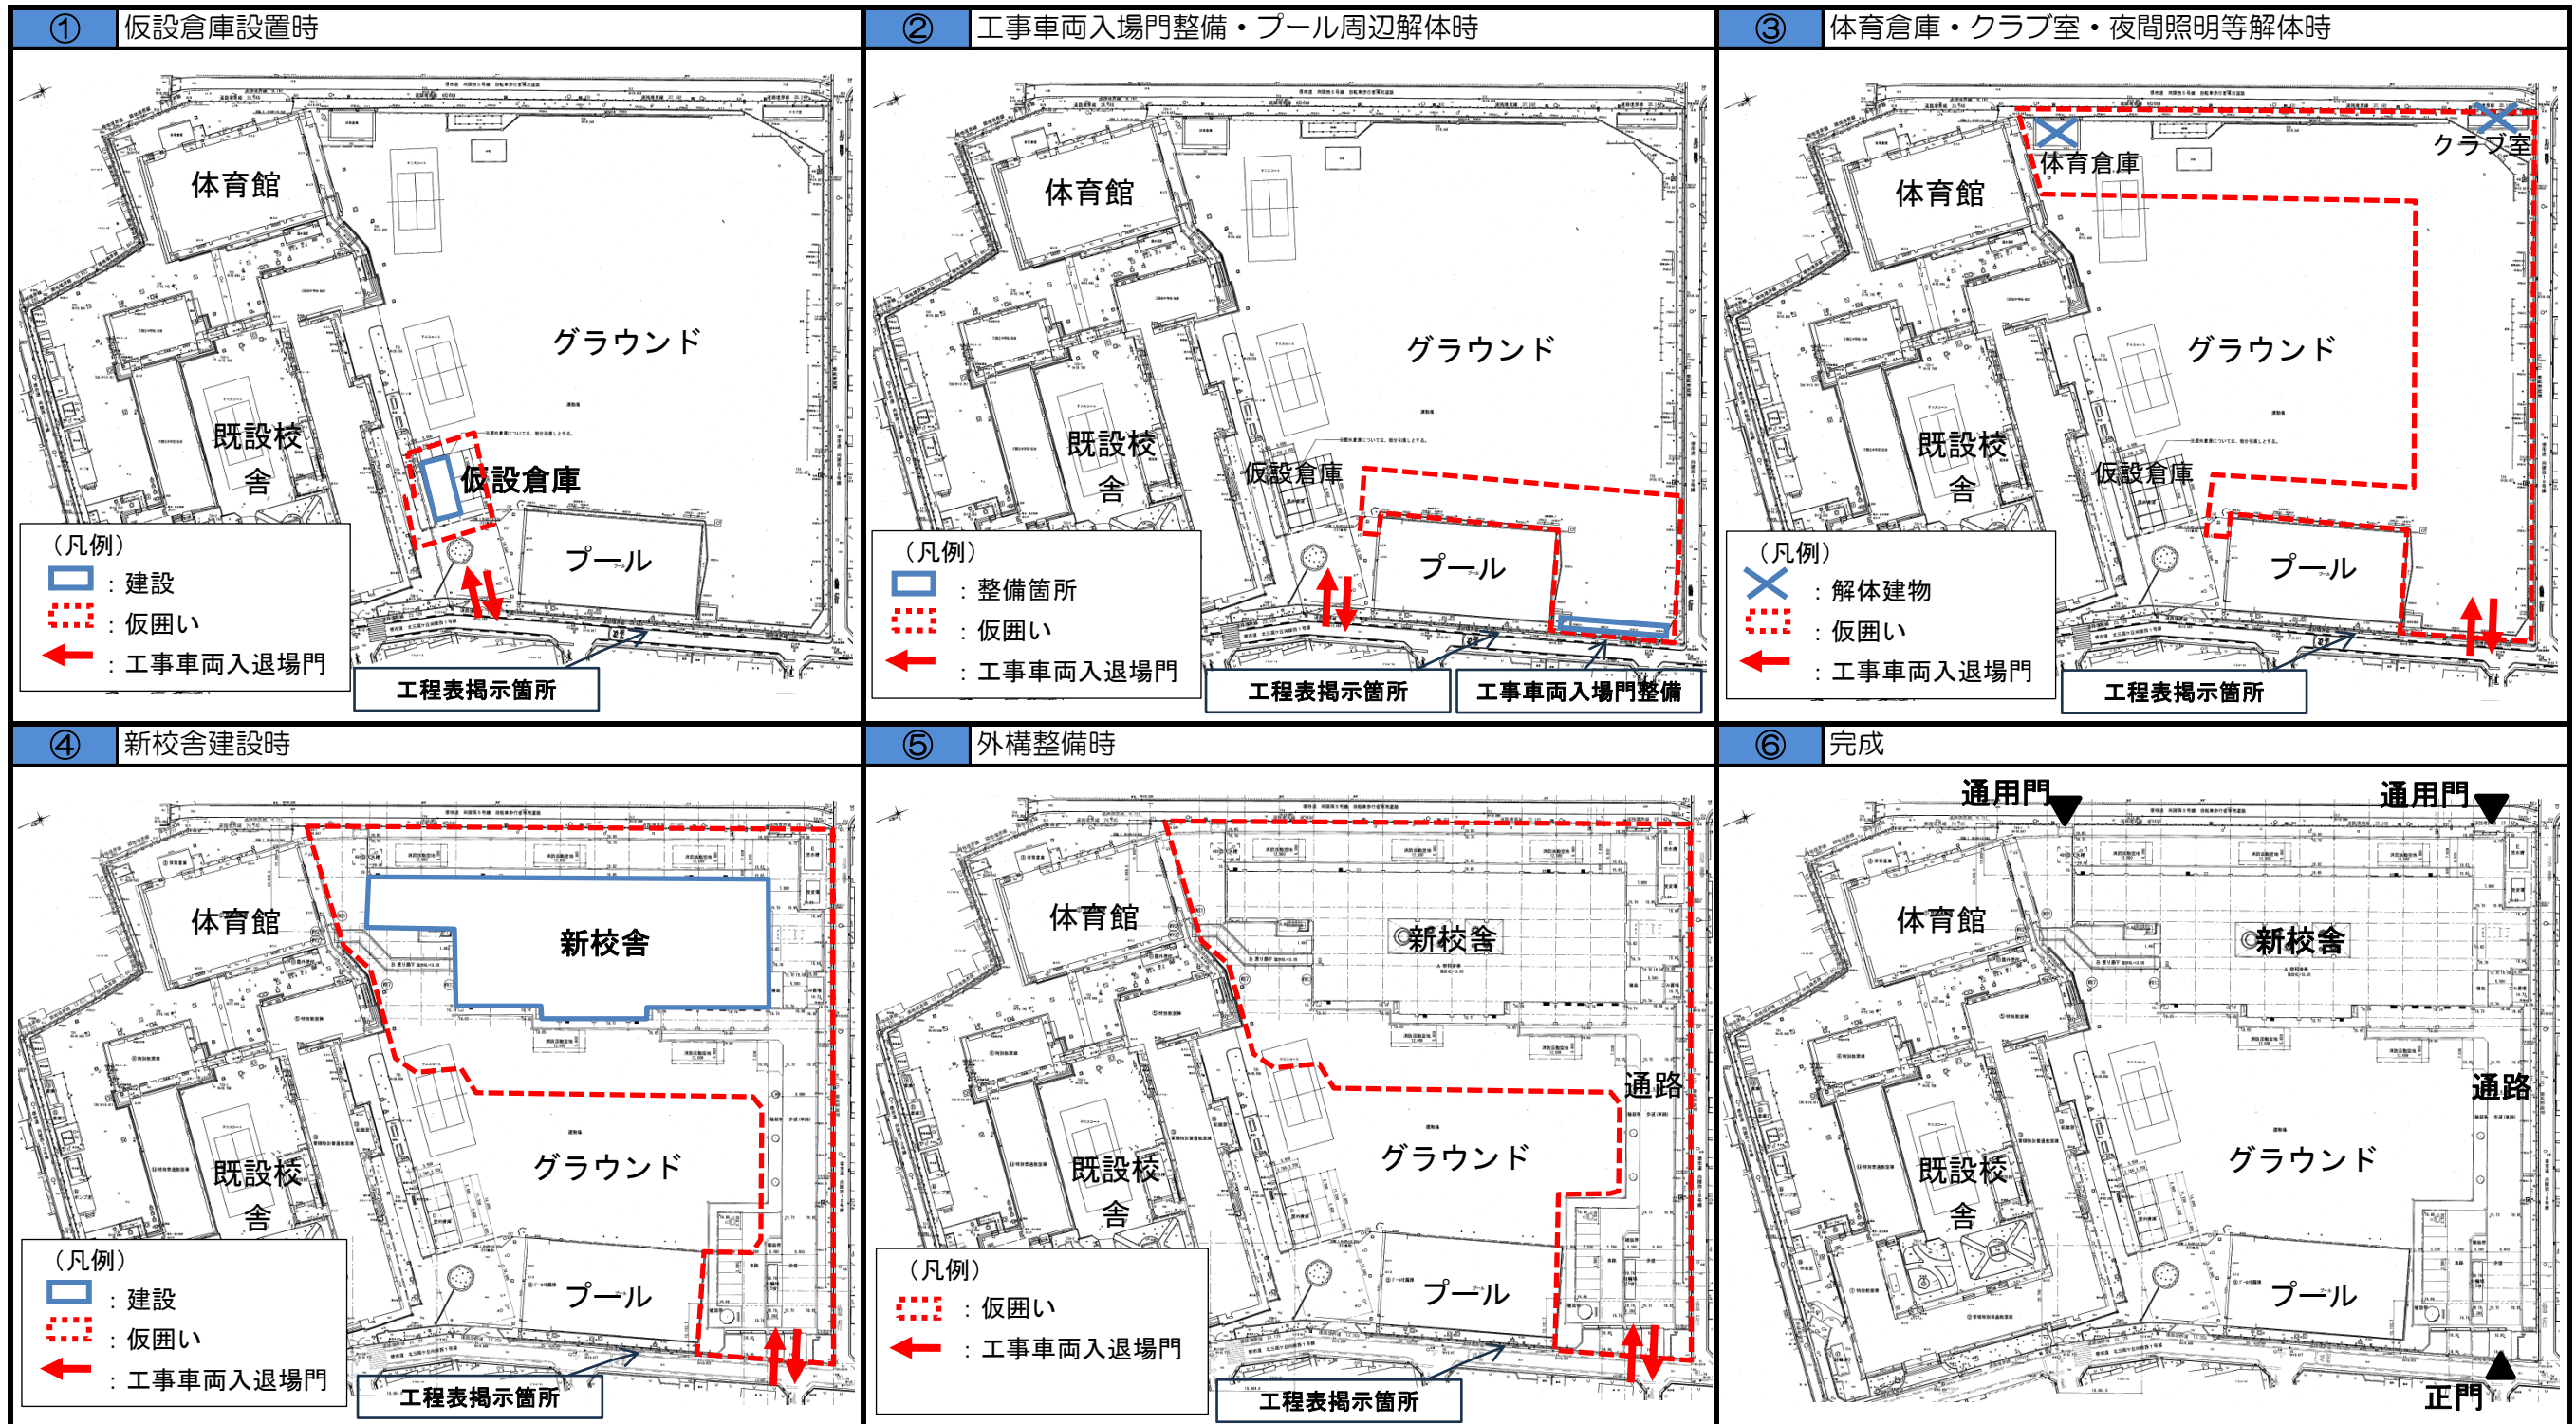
① 仮設倉庫設置時

体育館
グラウンド
既設校舎
仮設倉庫
プール
（凡例）
：建設
：仮囲い
：工事車両入退場門
工程表掲示箇所

② 工事車両入場門整備・プール周辺解体時

体育館
グラウンド
既設校舎
仮設倉庫
プール
（凡例）
：整備箇所
：仮囲い
：工事車両入退場門
工程表掲示箇所
工事車両入場門整備

③ 体育倉庫・クラブ室・夜間照明等解体時

体育倉庫
クラブ室
体育館
グラウンド
既設校舎
仮設倉庫
プール
（凡例）
：解体建物
：仮囲い
：工事車両入退場門
工程表掲示箇所

④ 新校舎建設時

体育館
新校舎
グラウンド
既設校舎
プール
（凡例）
：建設
：仮囲い
：工事車両入退場門
工程表掲示箇所

⑤ 外構整備時

体育館
新校舎
通路
グラウンド
既設校舎
プール
（凡例）
：仮囲い
：工事車両入退場門
工程表掲示箇所

⑥ 完成

通用門
通用門
体育館
新校舎
通路
グラウンド
既設校舎
プール
正門